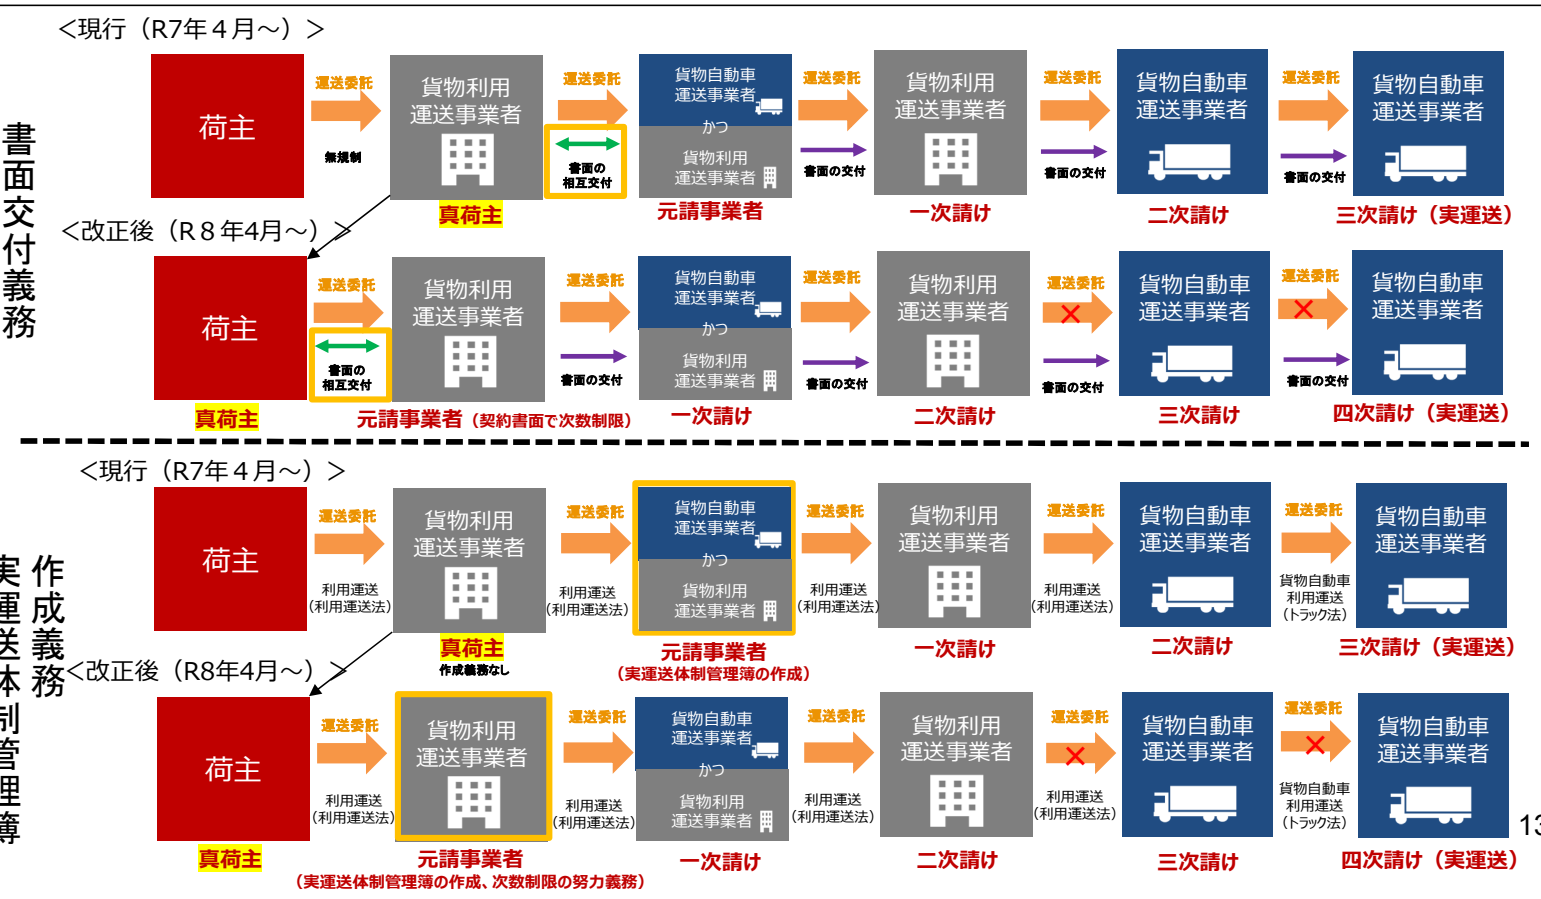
書面交付義務

<現行（R7年４月～）>

荷主
運送委託
無規制
貨物利用運送事業者
真荷主
運送委託
書面の相互交付
貨物自動車運送事業者
かつ
貨物利用運送事業者
元請事業者
運送委託
書面の交付
貨物利用運送事業者
一次請け
運送委託
書面の交付
貨物自動車運送事業者
二次請け
運送委託
書面の交付
貨物自動車運送事業者
三次請け（実運送）

<改正後（R８年4月～）>

荷主
真荷主
運送委託
書面の相互交付
貨物利用運送事業者
元請事業者（契約書面で次数制限）
運送委託
書面の交付
貨物自動車運送事業者
かつ
貨物利用運送事業者
一次請け
運送委託
書面の交付
貨物利用運送事業者
二次請け
運送委託
書面の交付
貨物自動車運送事業者
三次請け
運送委託
書面の交付
貨物自動車運送事業者
四次請け（実運送）

実運送体制管理簿作成義務

<現行（R7年４月～）>

荷主
運送委託
利用運送（利用運送法）
貨物利用運送事業者
真荷主
作成義務なし
運送委託
利用運送（利用運送法）
貨物自動車運送事業者
かつ
貨物利用運送事業者
元請事業者
（実運送体制管理簿の作成）
運送委託
利用運送（利用運送法）
貨物利用運送事業者
一次請け
運送委託
利用運送（利用運送法）
貨物自動車運送事業者
二次請け
運送委託
貨物自動車利用運送（トラック法）
貨物自動車運送事業者
三次請け（実運送）

<改正後（R8年4月～）>

荷主
真荷主
運送委託
利用運送（利用運送法）
貨物利用運送事業者
元請事業者
（実運送体制管理簿の作成、次数制限の努力義務）
運送委託
利用運送（利用運送法）
貨物自動車運送事業者
かつ
貨物利用運送事業者
一次請け
運送委託
利用運送（利用運送法）
貨物利用運送事業者
二次請け
運送委託
利用運送（利用運送法）
貨物自動車運送事業者
三次請け
運送委託
貨物自動車利用運送（トラック法）
貨物自動車運送事業者
四次請け（実運送）

13